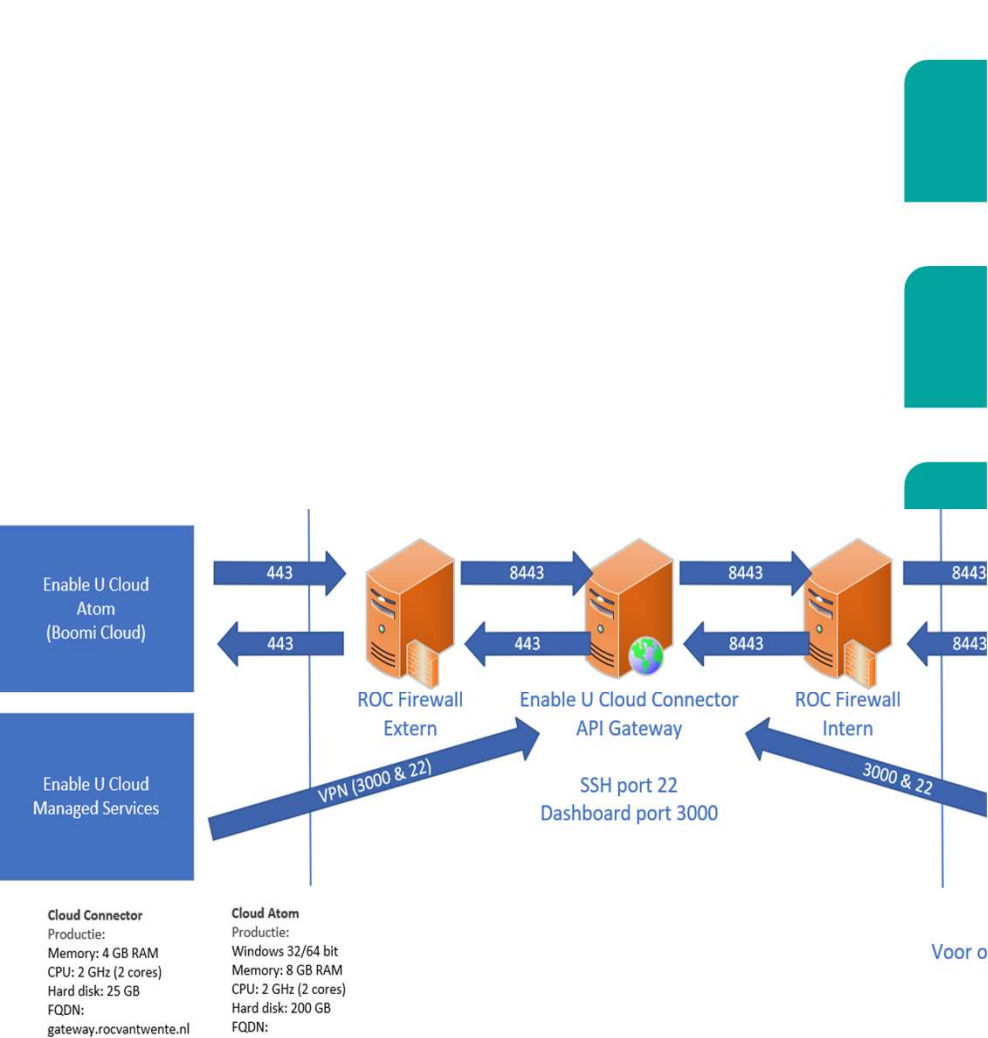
Enable U Cloud Atom (Boomi Cloud)

443

443

8443

443

8443

8443

8443

8443

ROC Firewall Extern

Enable U Cloud Connector API Gateway

ROC Firewall Intern

Enable U Cloud Managed Services

VPN (3000 & 22)

3000 & 22

SSH port 22
Dashboard port 3000

Cloud Connector
Productie:
Memory: 4 GB RAM
CPU: 2 GHz (2 cores)
Hard disk: 25 GB
FQDN:
gateway.rocvantwente.nl

Cloud Atom
Productie:
Windows 32/64 bit
Memory: 8 GB RAM
CPU: 2 GHz (2 cores)
Hard disk: 200 GB
FQDN:

Voor o